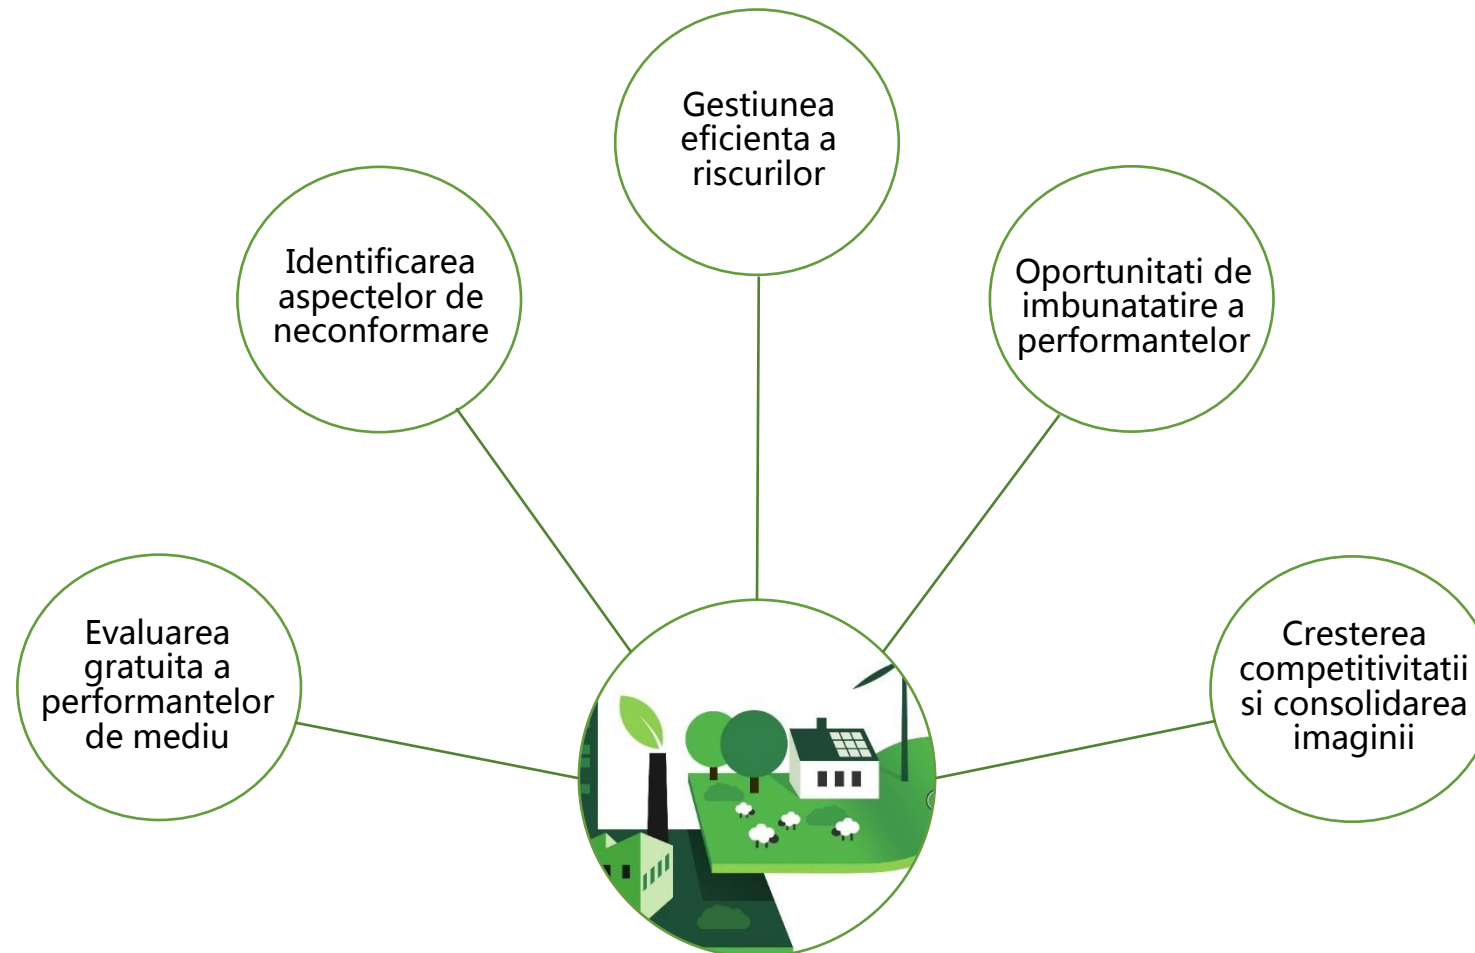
Evaluarea gratuita a performantelor de mediu

Identificarea aspectelor de neconformare

Gestiunea eficienta a riscurilor

Oportunitati de imbunatatire a performantelor

Cresterea competitivitatii si consolidarea imaginii